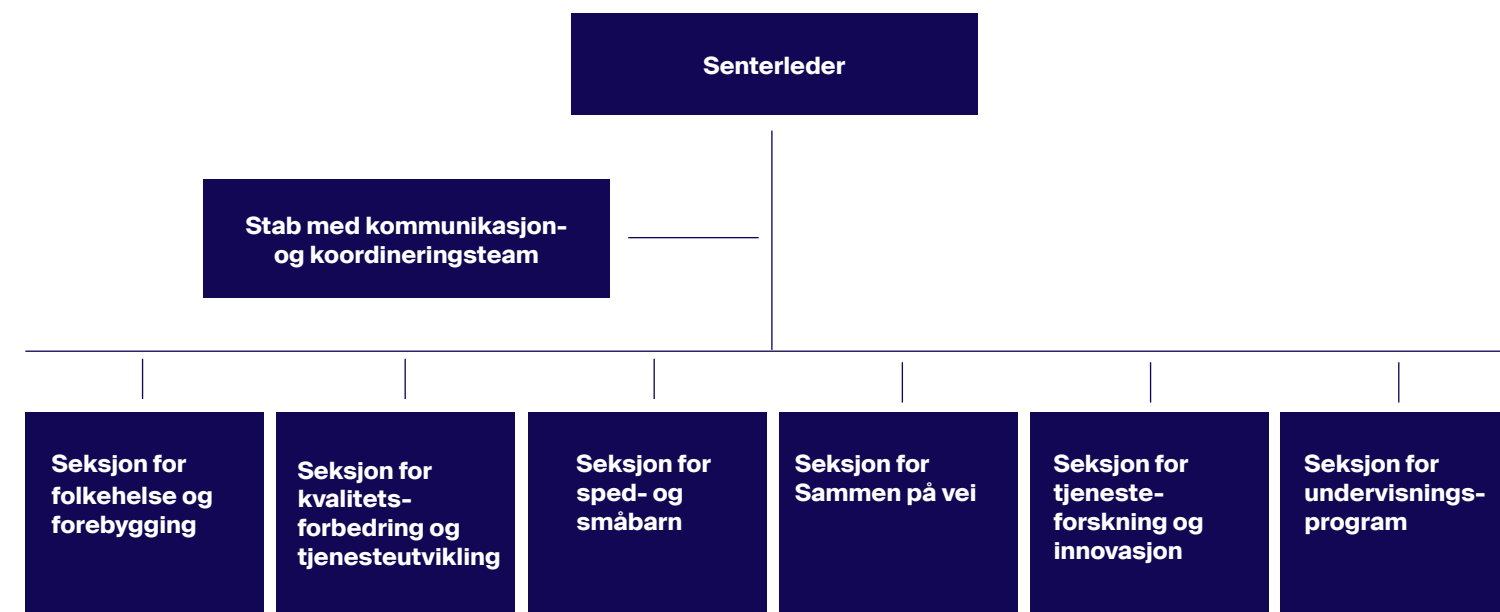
Senterleder

Stab med kommunikasjon- og koordineringsteam

Seksjon for folkehelse og forebygging

Seksjon for kvalitetsforbedring og tjenesteutvikling

Seksjon for sped- og småbarn

Seksjon for Sammen på vei

Seksjon for tjenesteforskning og innovasjon

Seksjon for undervisningsprogram